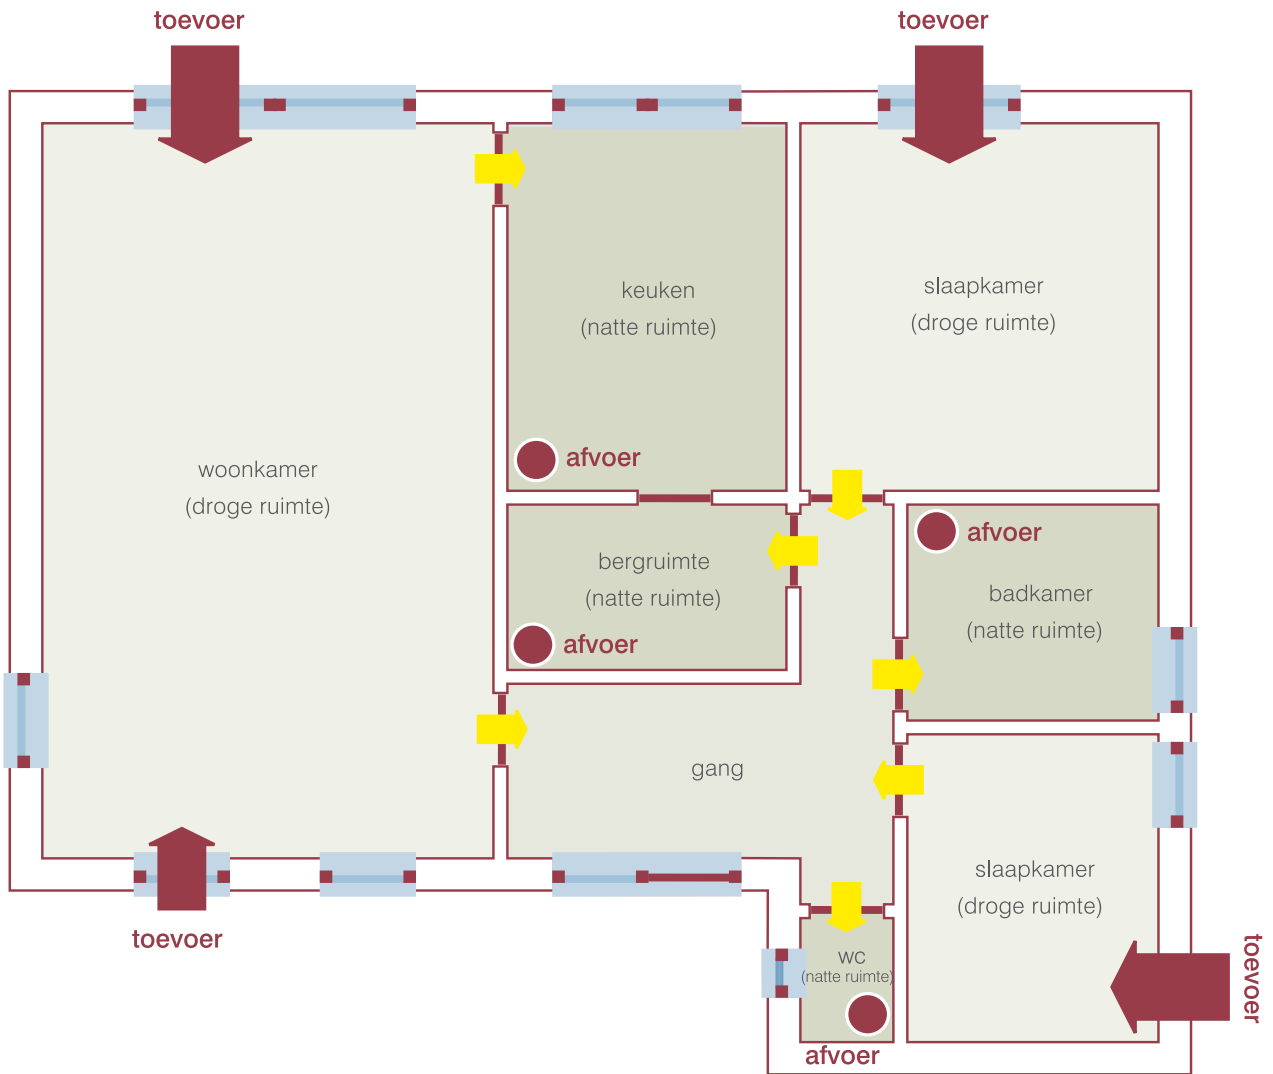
toevoer

toevoer

keuken
(natte ruimte)

slaapkamer
(droge ruimte)

woonkamer
(droge ruimte)

afvoer

afvoer

bergruimte
(natte ruimte)

badkamer
(natte ruimte)

afvoer

gang

slaapkamer
(droge ruimte)

toevoer

wc
(natte ruimte)

toevoer

afvoer